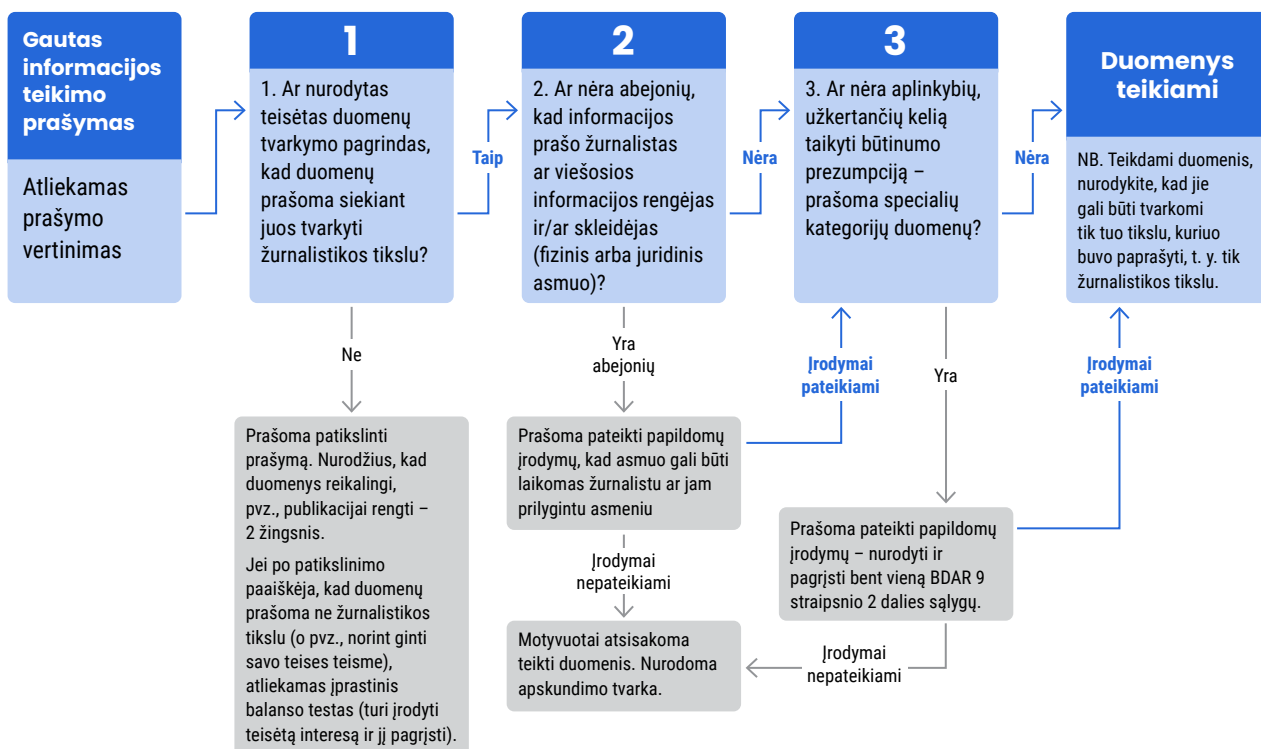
Gautas informacijos teikimo prašymas

Atliekamas prašymo vertinimas

1

1. Ar nurodytas teisėtas duomenų tvarkymo pagrindas, kad duomenų prašoma siekiant juos tvarkyti žurnalistikos tikslu?

Taip

2

2. Ar nėra abejonių, kad informacijos prašo žurnalistas ar viešosios informacijos rengėjas ir/ar skleidėjas (fizinis arba juridinis asmuo)?

Nėra

3

3. Ar nėra aplinkybių, užkertančių kelią taikyti būtinumo prezumpciją – prašoma specialių kategorijų duomenų?

Nėra

Duomenys teikiami

NB. Teikdami duomenis, nurodykite, kad jie gali būti tvarkomi tik tuo tikslu, kuriuo buvo paprašyti, t. y. tik žurnalistikos tikslu.

Ne

Prašoma patikslinti prašymą. Nurodžius, kad duomenys reikalingi, pvz., publikacijai rengti – 2 žingsnis.

Jei po patikslinimo paaiškėja, kad duomenų prašoma ne žurnalistikos tikslu (o pvz., norint ginti savo teises teisme), atliekamas įprastinis balanso testas (turi įrodyti teisėtą interesą ir jį pagrįsti).

Yra abejonių

Prašoma pateikti papildomų įrodymų, kad asmuo gali būti laikomas žurnalistu ar jam prilygintu asmeniu

Įrodymai pateikiami

Įrodymai nepateikiami

Motyvuotai atsisakoma teikti duomenis. Nurodoma apskundimo tvarka.

Yra

Įrodymai pateikiami

Prašoma pateikti papildomų įrodymų – nurodyti ir pagrįsti bent vieną BDAR 9 straipsnio 2 dalies sąlygų.

Įrodymai nepateikiami